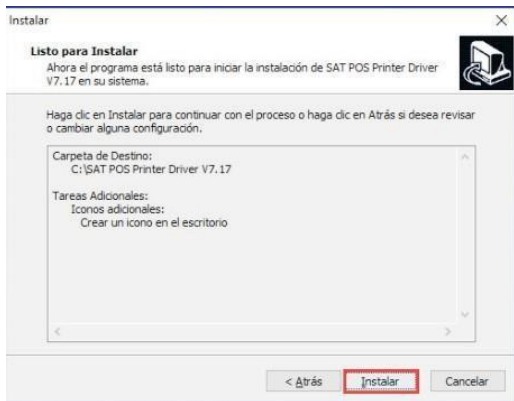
Instalar

Listo para Instalar
Ahora el programa está listo para iniciar la instalación de SAT POS Printer Driver V7.17 en su sistema.

Haga clic en Instalar para continuar con el proceso o haga clic en Atrás si desea revisar o cambiar alguna configuración.

Carpeta de Destino:
C:\SAT POS Printer Driver V7.17

Tareas Adicionales:
Iconos adicionales:
Crear un icono en el escritorio

< Atrás
Instalar
Cancelar